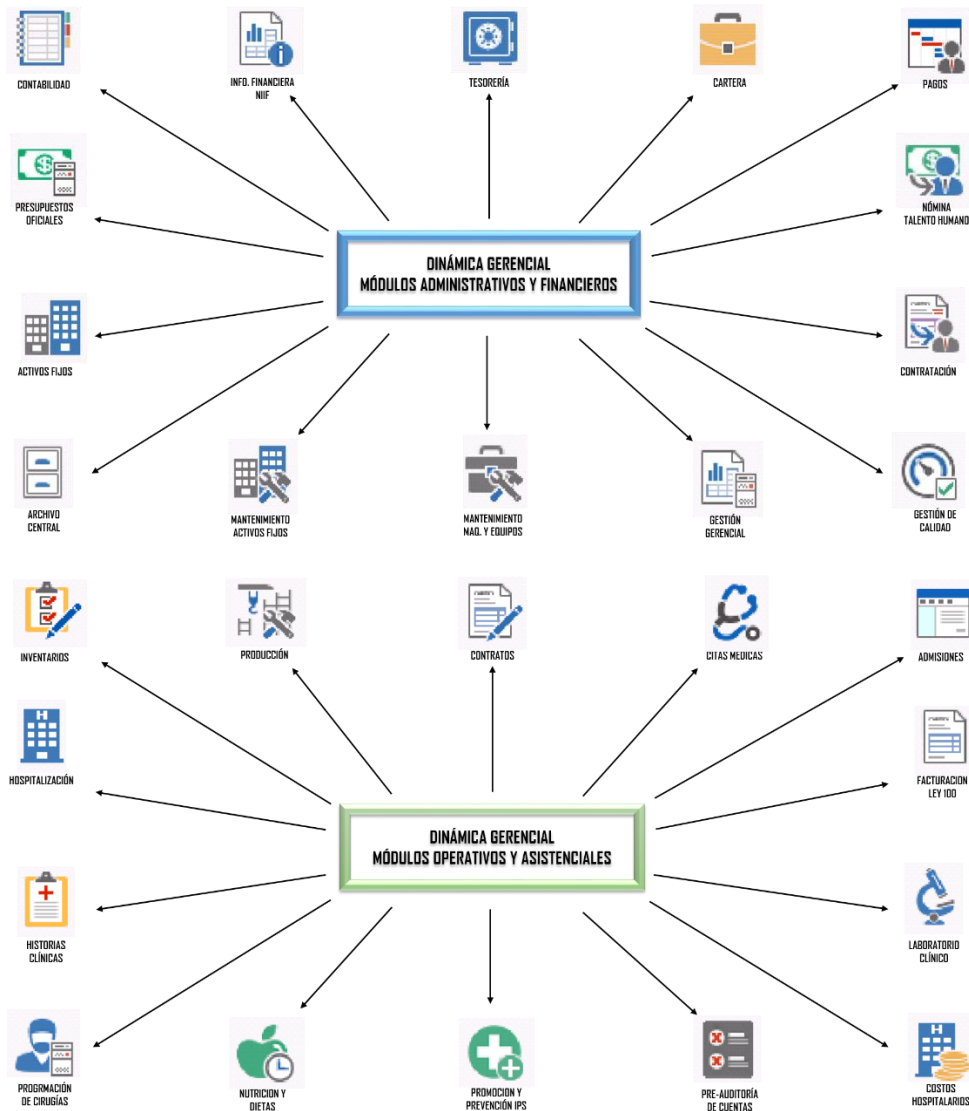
CONTABILIDAD

INFO. FINANCIERA NIIF

TESORERÍA

CARTERA

PAGOS

PRESUPUESTOS OFICIALES

DINÁMICA GERENCIAL
MÓDULOS ADMINISTRATIVOS Y FINANCIEROS

NÓMINA TALENTO HUMANO

ACTIVOS FIJOS

CONTRATACIÓN

ARCHIVO CENTRAL

MANTENIMIENTO ACTIVOS FIJOS

MANTENIMIENTO MAQ. Y EQUIPOS

GESTIÓN GERENCIAL

GESTIÓN DE CALIDAD

INVENTARIOS

PRODUCCIÓN

CONTRATOS

CITAS MEDICAS

ADMISIONES

HOSPITALIZACIÓN

FACTURACION LEY 100

DINÁMICA GERENCIAL
MÓDULOS OPERATIVOS Y ASISTENCIALES

HISTORIAS CLÍNICAS

LABORATORIO CLÍNICO

PROGRMACIÓN DE CIRUGÍAS

NUTRICION Y DIETAS

PROMOCION Y PREVENCIÓN IPS

PRE-AUDITORÍA DE CUENTAS

COSTOS HOSPITALARIOS